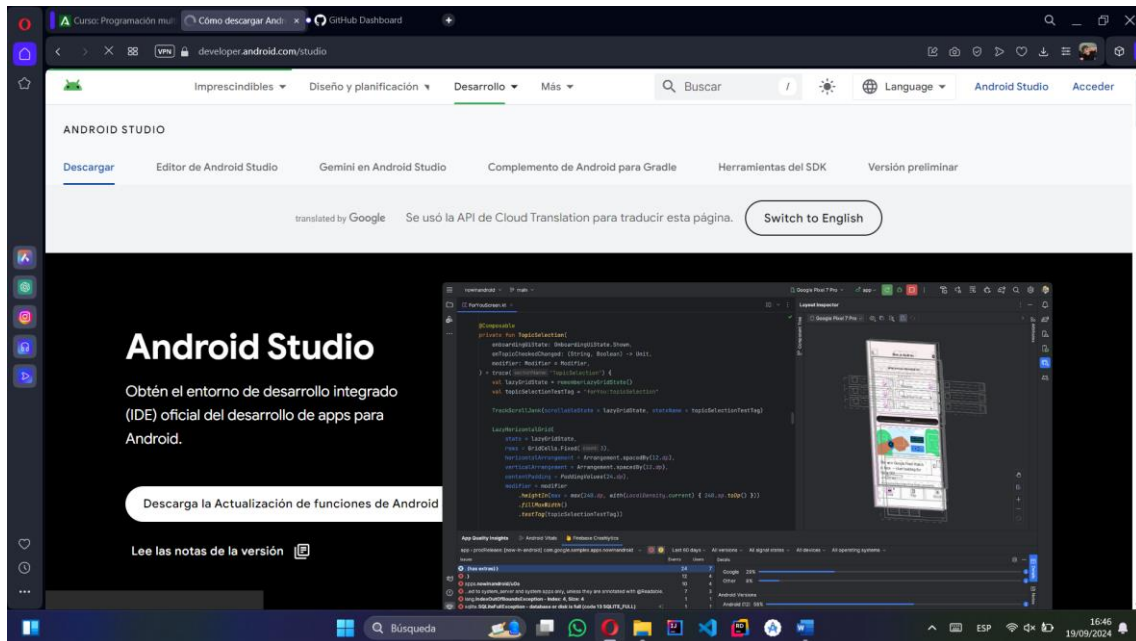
Curso: Programación mul
Cómo descargar Andr
GitHub Dashboard
developer.android.com/studio

Imprescindibles
Diseño y planificación
Desarrollo
Más
Buscar
Language
Android Studio
Acceder

ANDROID STUDIO

Descargar
Editor de Android Studio
Gemini en Android Studio
Complemento de Android para Gradle
Herramientas del SDK
Versión preliminar

translated by Google Se usó la API de Cloud Translation para traducir esta página. Switch to English

Android Studio

Obtén el entorno de desarrollo integrado (IDE) oficial del desarrollo de apps para Android.

Descarga la Actualización de funciones de Android

Lee las notas de la versión

@Composable
private fun TopicSelection(
onboardingUiState: OnboardingUiState.Shown,
onTopicCheckedChanged: (String, Boolean) -> Unit,
modifier: Modifier = Modifier,
) = trace("TopicSelection") {
val lazyGridState = rememberLazyGridState()
val topicSelectionTestTag = "forYou:topicSelection"

TrackScrollJank(scrollableState = lazyGridState, stateName = topicSelectionTestTag)

LazyHorizontalGrid(
state = lazyGridState,
rows = GridCells.Fixed(3),
horizontalArrangement = Arrangement.spacedBy(12.dp),
verticalArrangement = Arrangement.spacedBy(12.dp),
contentPadding = PaddingValues(24.dp),
modifier = modifier
.heightIn(max = max(240.dp, with(LocalDensity.current) { 240.sp.toDp() }))
.fillMaxWidth()
.testTag(topicSelectionTestTag))

Layout Inspector
App Quality Insights
Android Vitals
Firebase Crashlytics
Google
Other
Android Versions

Búsqueda
ESP
16:46
19/09/2024